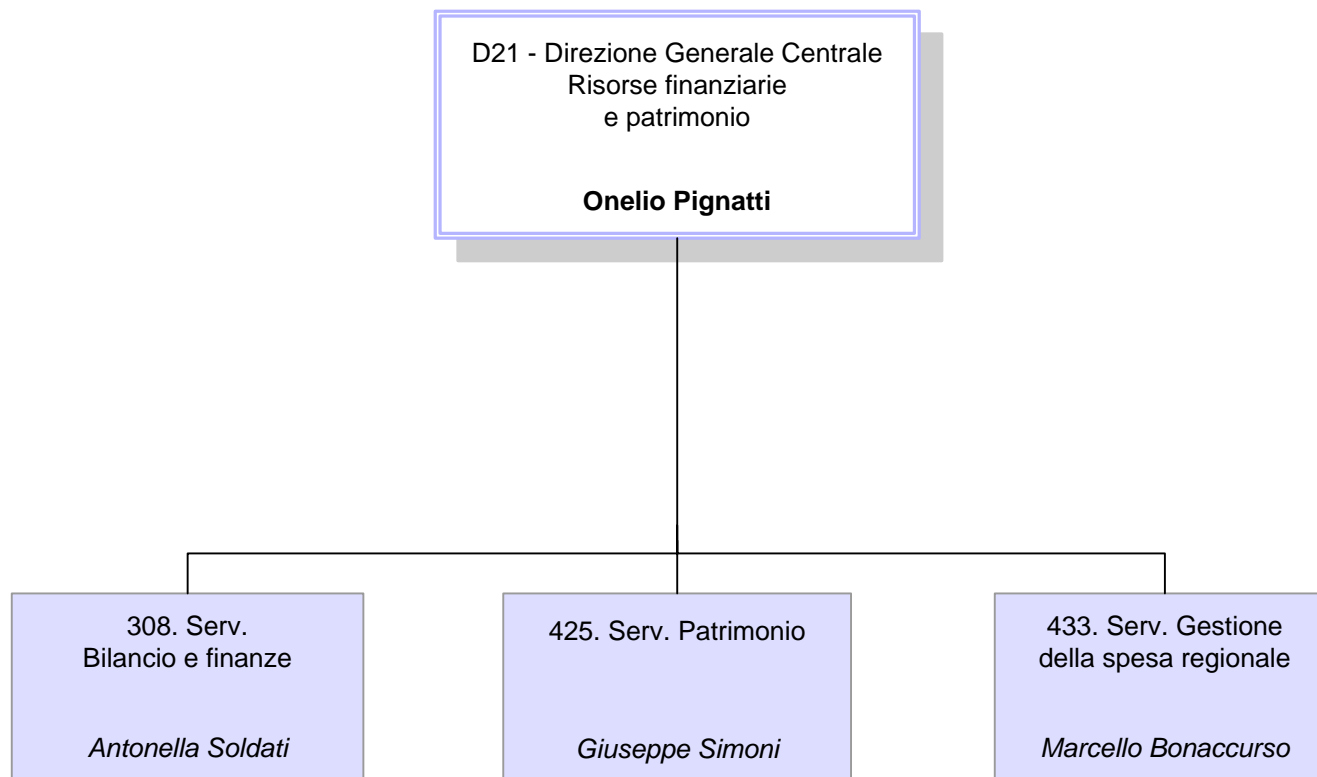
D21 - Direzione Generale Centrale
Risorse finanziarie
e patrimonio

**Onelio Pignatti**

308. Serv.
Bilancio e finanze

*Antonella Soldati*

425. Serv. Patrimonio

*Giuseppe Simoni*

433. Serv. Gestione
della spesa regionale

*Marcello Bonaccurso*